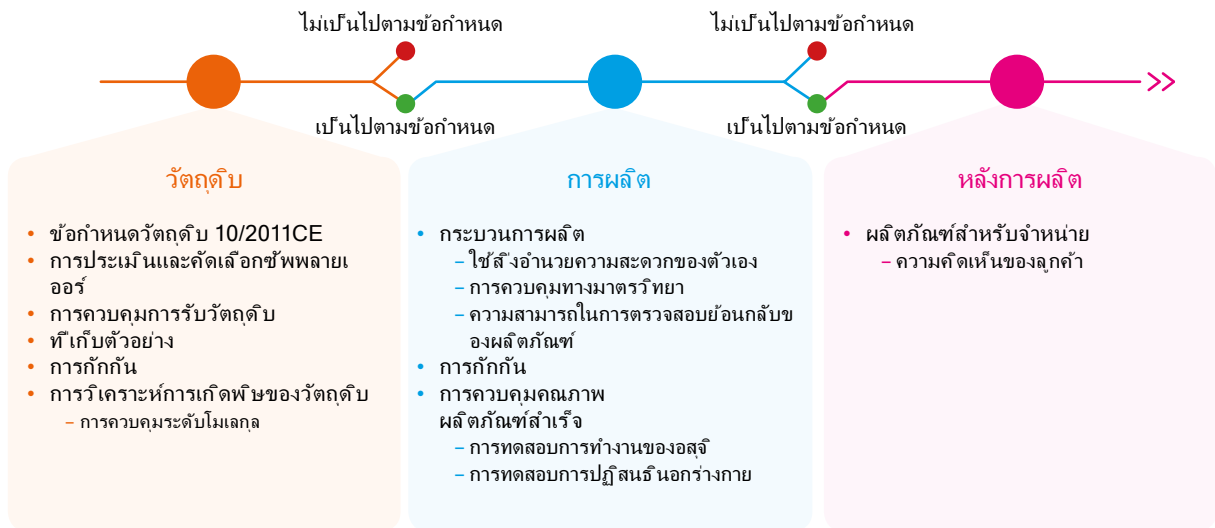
ไม่เป็นไปตามข้อกำหนด

ไม่เป็นไปตามข้อกำหนด

เป็นไปตามข้อกำหนด

เป็นไปตามข้อกำหนด

วัตถุดิบ

• ข้อกำหนดวัตถุดิบ 10/2011CE
• การประเมินและคัดเลือกซัพพลายเออร์
• การควบคุมการรับวัตถุดิบ
• ที่เก็บตัวอย่าง
• การกักกัน
• การวิเคราะห์การเกิดพิษของวัตถุดิบ
– การควบคุมระดับโมเลกุล

การผลิต

• กระบวนการผลิต
– ใช้สิ่งอำนวยความสะดวกของตัวเอง
– การควบคุมทางมาตรวิทยา
– ความสามารถในการตรวจสอบย้อนกลับของผลิตภัณฑ์
• การกักกัน
• การควบคุมคุณภาพผลิตภัณฑ์สำเร็จ
– การทดสอบการทำงานของอสุจิ
– การทดสอบการปฏิสนธินอกร่างกาย

หลังการผลิต

• ผลิตภัณฑ์สำหรับจำหน่าย
– ความคิดเห็นของลูกค้า